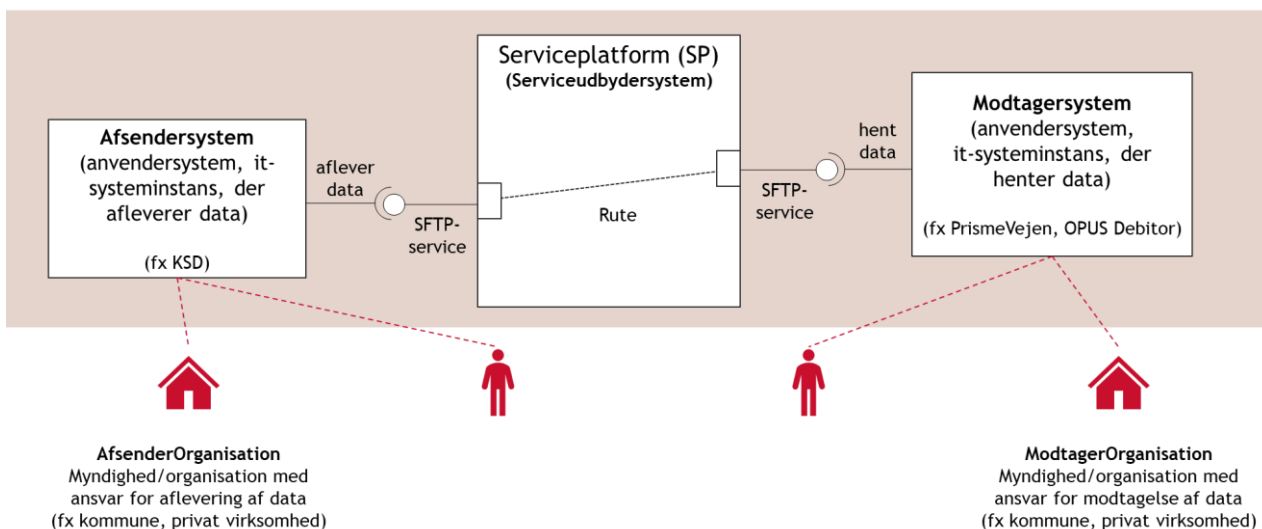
Serviceplatform (SP)
(Serviceudbydersystem)

Afsendersystem
(anvendersystem, it-systeminstans, der afleverer data)

(fx KSD)

aflever data

SFTP-service

Rute

SFTP-service

hent data

Modtagersystem
(anvendersystem, it-systeminstans, der henter data)

(fx PrismeVejen, OPUS Debitor)

AfsenderOrganisation
Myndighed/organisation med ansvar for aflevering af data
(fx kommune, privat virksomhed)

ModtagerOrganisation
Myndighed/organisation med ansvar for modtagelse af data
(fx kommune, privat virksomhed)